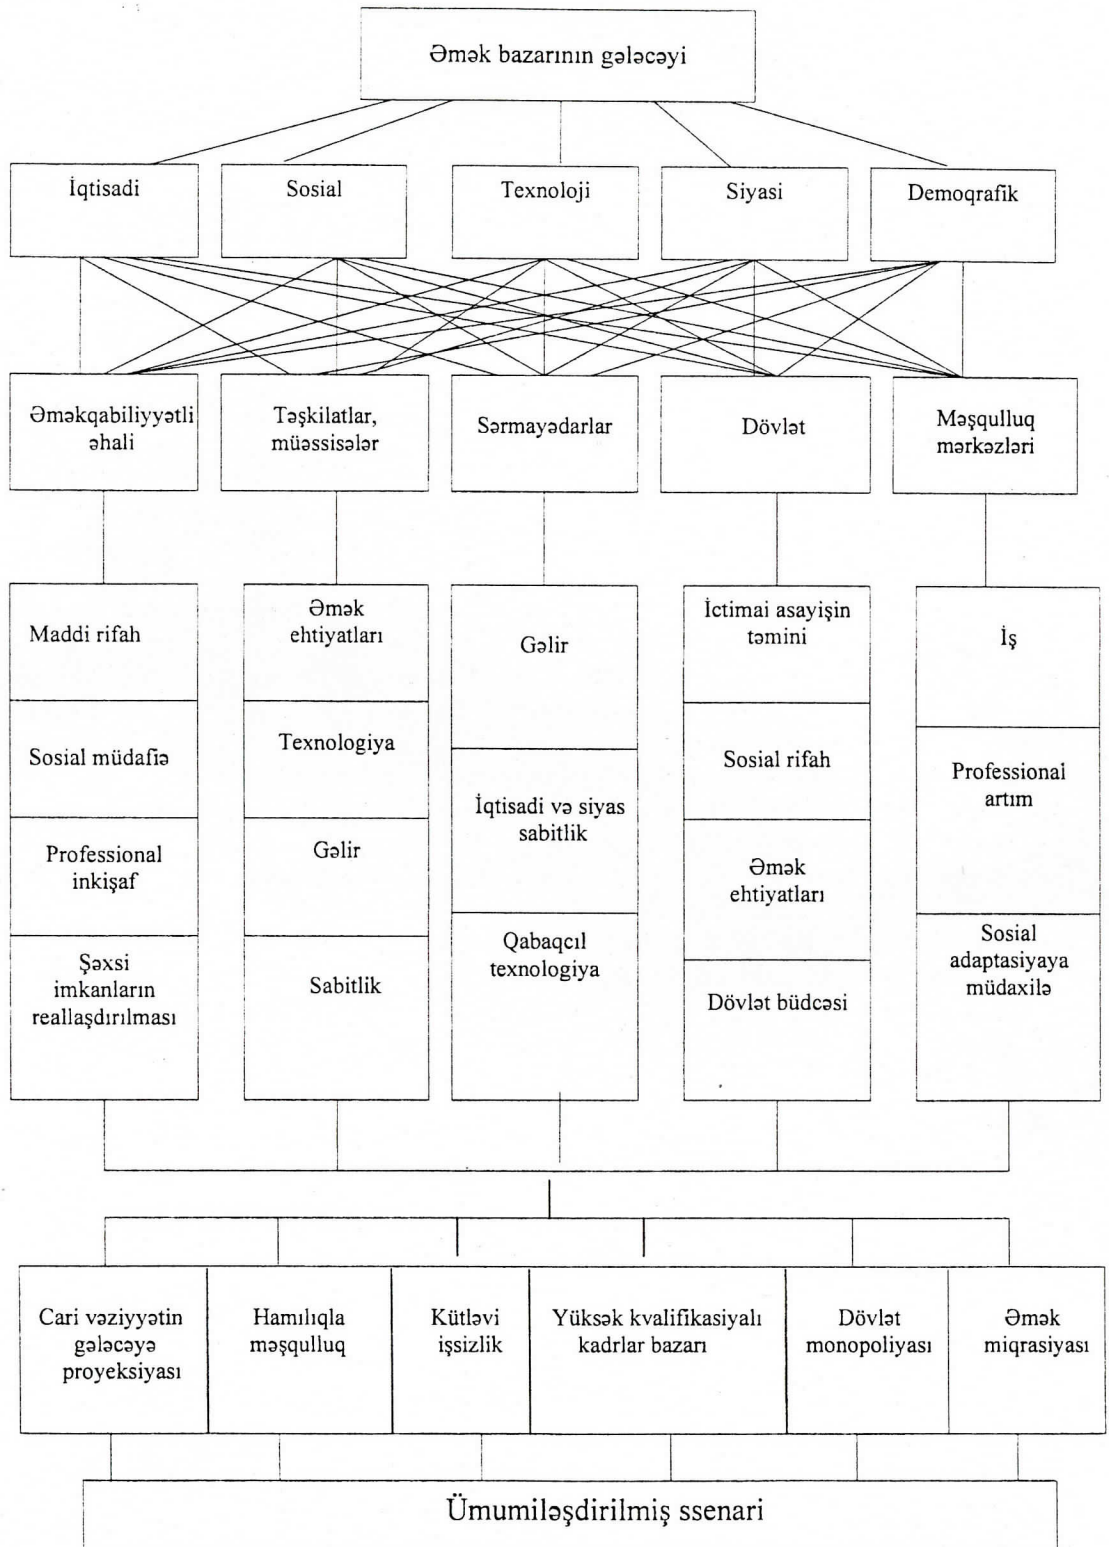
Əmək bazarının gələcəyi

İqtisadi

Sosial

Texnoloji

Siyasi

Demoqrafik

Əməkqabiliyyətli əhali

Təşkilatlar, müəssisələr

Sərmayədarlar

Dövlət

Məşqulluq mərkəzləri

Maddi rifah

Sosial müdafiə

Professional inkişaf

Şəxsi imkanların reallaşdırılması

Əmək ehtiyatları

Texnologiya

Gəlir

Sabitlik

Gəlir

İqtisadi və siyas sabitlik

Qabaqcıl texnologiya

İctimai asayişin təmini

Sosial rifah

Əmək ehtiyatları

Dövlət büdcəsi

İş

Professional artım

Sosial adaptasiyaya müdaxilə

Cari vəziyyətin gələcəyə proyeksiyası

Hamılıqla məşqulluq

Kütləvi işsizlik

Yüksək kvalifikasiyalı kadrlar bazarı

Dövlət monopoliyası

Əmək miqrasiyası

Ümumiləşdirilmiş ssenari